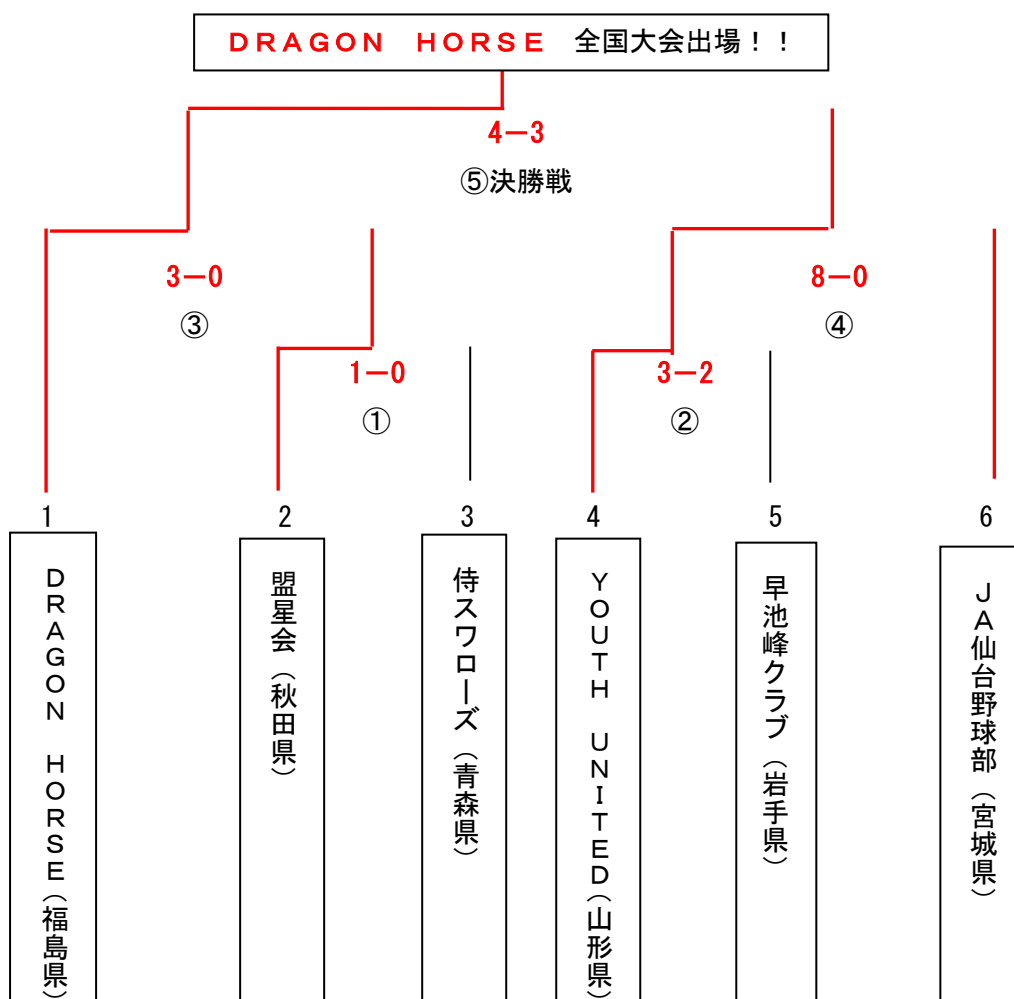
DRAGON HORSE 全国大会出場！！

4−3
⑤決勝戦

3−0
③

8−0
④

1−0
①

3−2
②

1
DRAGON HORSE（福島県）

2
盟星会（秋田県）

3
侍スワローズ（青森県）

4
YOUTH UNITED（山形県）

5
早池峰クラブ（岩手県）

6
JA仙台野球部（宮城県）